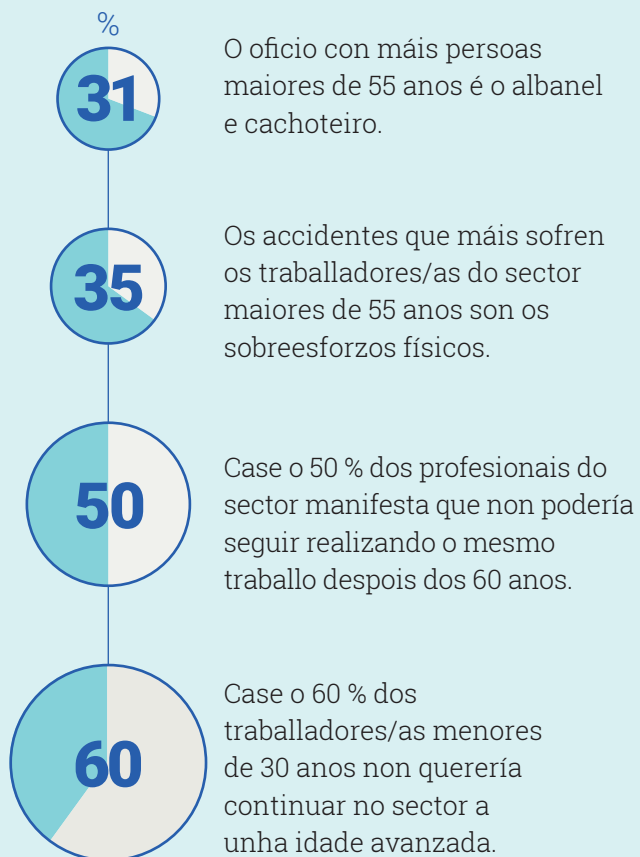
%

31

O oficio con máis persoas maiores de 55 anos é o albanel e cachoteiro.

35

Os accidentes que máis sofren os traballadores/as do sector maiores de 55 anos son os sobreesforzos físicos.

50

Case o 50 % dos profesionais do sector manifesta que non podería seguir realizando o mesmo traballo despois dos 60 anos.

60

Case o 60 % dos traballadores/as menores de 30 anos non querería continuar no sector a unha idade avanzada.